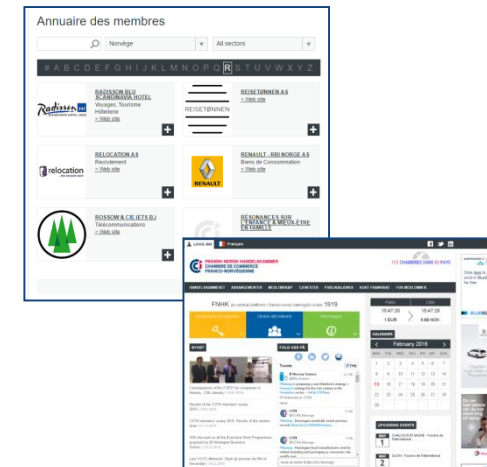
Annuaire des membres

Norvège

All sectors

# A B C D E F G H I J K L M N O P Q R S T U V W X Y Z

Radisson BLU
RADISSON BLU SCANDINAVIA HOTEL
Voyages, Tourisme Hôtellerie
> Web site

REISETØNNEN
REISETØNNEN AS
> Web site

relocation
RELOCATION AS
Recrutement
> Web site

RENAULT
RENAULT - RBI NORGE AS
Biens de Consommation
> Web site

ROSSOW & CIE (ETS B.)
Télécommunications
> Web site

RÉSONANCES SUR L'ENFANCE & MIEUX-ÊTRE EN FAMILLE

FRANSK-NORSK HANDELSKAMMER
CHAMBRE DE COMMERCE FRANCO-NORVÉGIENNE

FNHK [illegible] 1919

February 2018

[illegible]